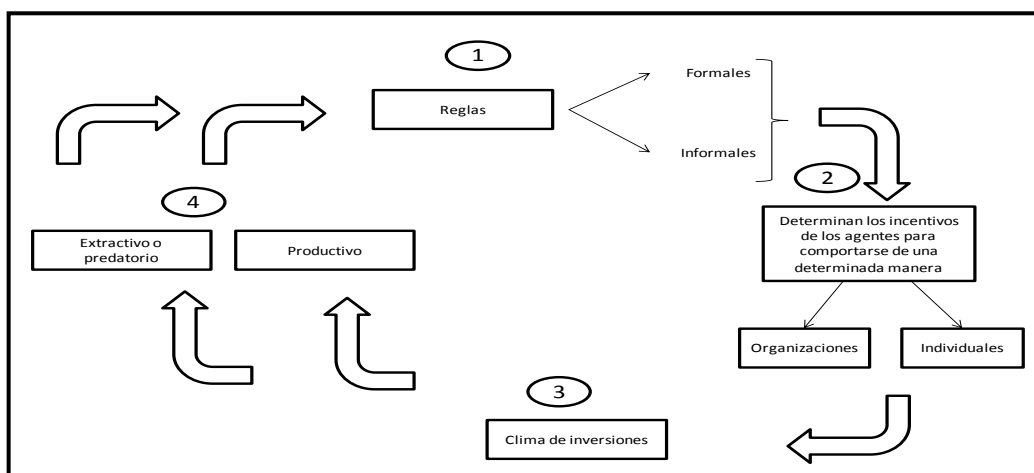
1

Reglas

Formales

Informales

2

Determinan los incentivos de los agentes para comportarse de una determinada manera

Organizaciones

Individuales

3

Clima de inversiones

4

Extractivo o predatorio

Productivo